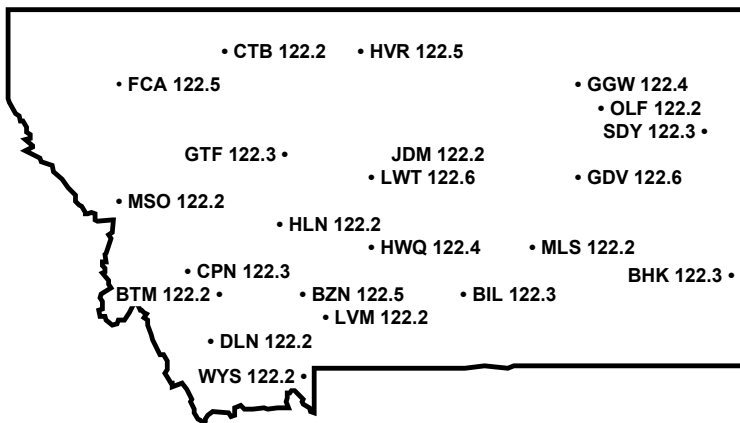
• CTB 122.2
• HVR 122.5
• FCA 122.5
• GGW 122.4
• OLF 122.2
SDY 122.3 •
GTF 122.3 •
JDM 122.2
• LWT 122.6
• GDV 122.6
• MSO 122.2
• HLN 122.2
• HWQ 122.4
• MLS 122.2
• CPN 122.3
BHK 122.3 •
BTM 122.2 •
• BZN 122.5
• BIL 122.3
• LVM 122.2
• DLN 122.2
WYS 122.2 •